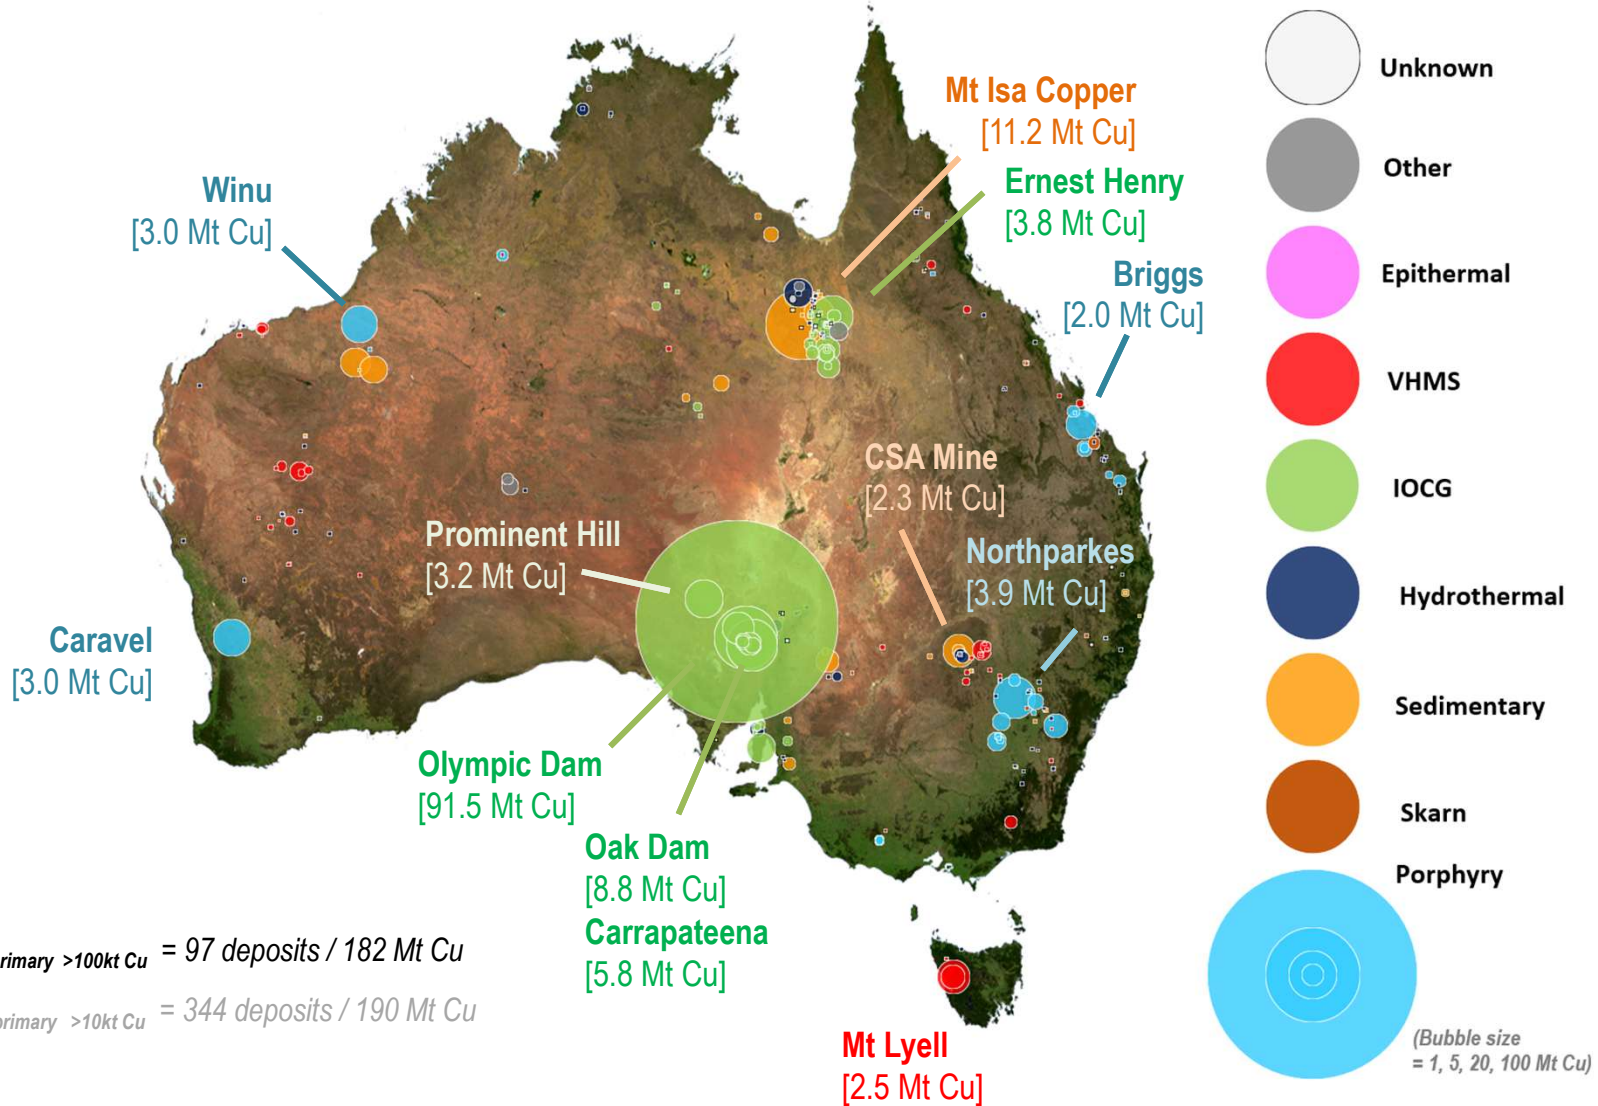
Mt Isa Copper
[11.2 Mt Cu]

Ernest Henry
[3.8 Mt Cu]

Winu
[3.0 Mt Cu]

Briggs
[2.0 Mt Cu]

CSA Mine
[2.3 Mt Cu]

Prominent Hill
[3.2 Mt Cu]

Northparkes
[3.9 Mt Cu]

Caravel
[3.0 Mt Cu]

Olympic Dam
[91.5 Mt Cu]

Oak Dam
[8.8 Mt Cu]

Carrapateena
[5.8 Mt Cu]

Mt Lyell
[2.5 Mt Cu]

rimary >100kt Cu = 97 deposits / 182 Mt Cu

rimary >10kt Cu = 344 deposits / 190 Mt Cu

Unknown
Other
Epithermal
VHMS
IOCG
Hydrothermal
Sedimentary
Skarn
Porphyry

(Bubble size = 1, 5, 20, 100 Mt Cu)